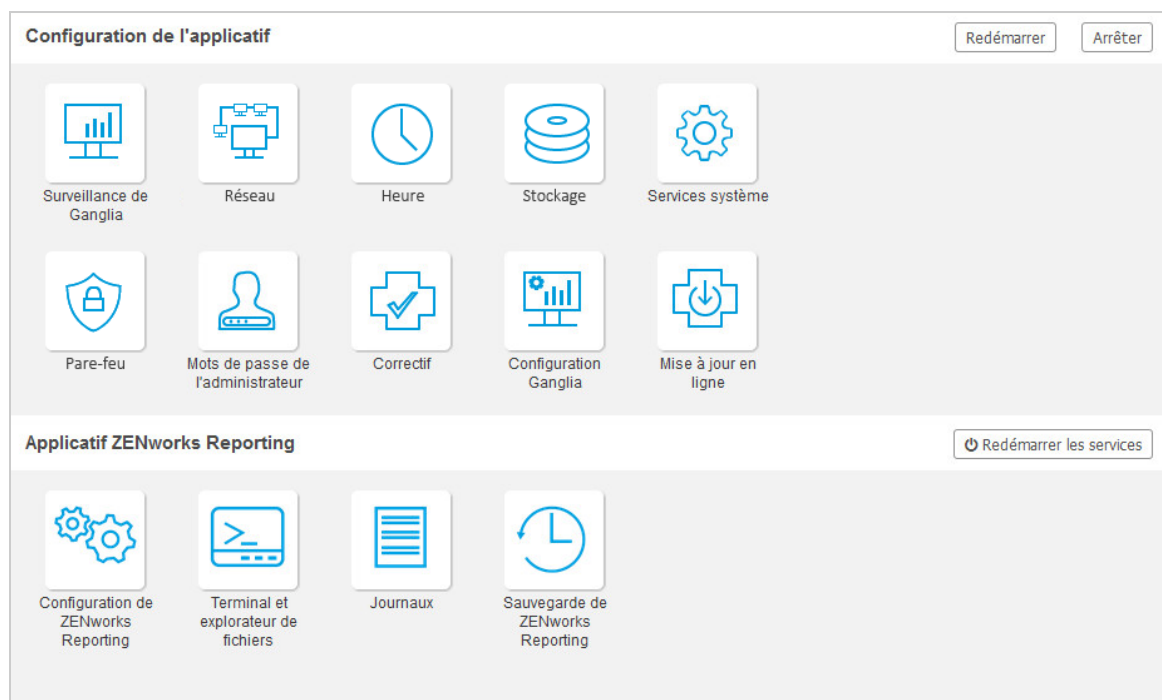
Configuration de l'applicatif

Redémarrer

Arrêter

Surveillance de Ganglia

Réseau

Heure

Stockage

Services système

Pare-feu

Mots de passe de l'administrateur

Correctif

Configuration Ganglia

Mise à jour en ligne

Applicatif ZENworks Reporting

Redémarrer les services

Configuration de ZENworks Reporting

Terminal et explorateur de fichiers

Journaux

Sauvegarde de ZENworks Reporting